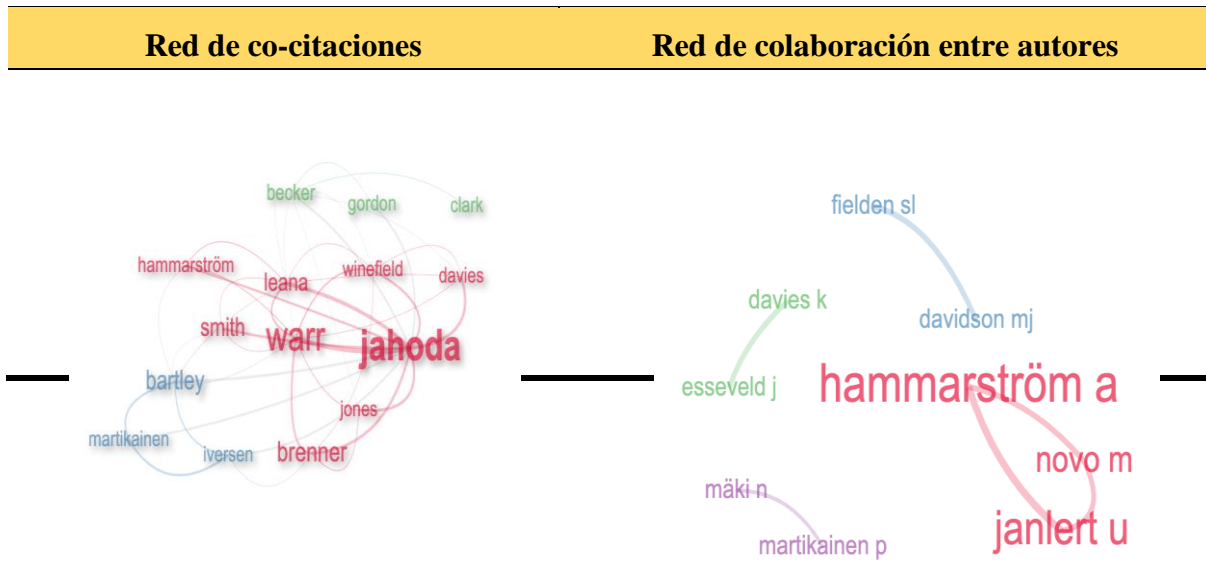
| Red de co-citaciones | Red de colaboración entre autores |
|---|---|
| becker, gordon, clark, hammarström, leana, winefield, davies, smith, warr, jahoda, bartley, jones, martikainen, iversen, brenner | fielden sl, davies k, davidson mj, esseveld j, hammarström a, novo m, mäki n, martikainen p, janlert u |